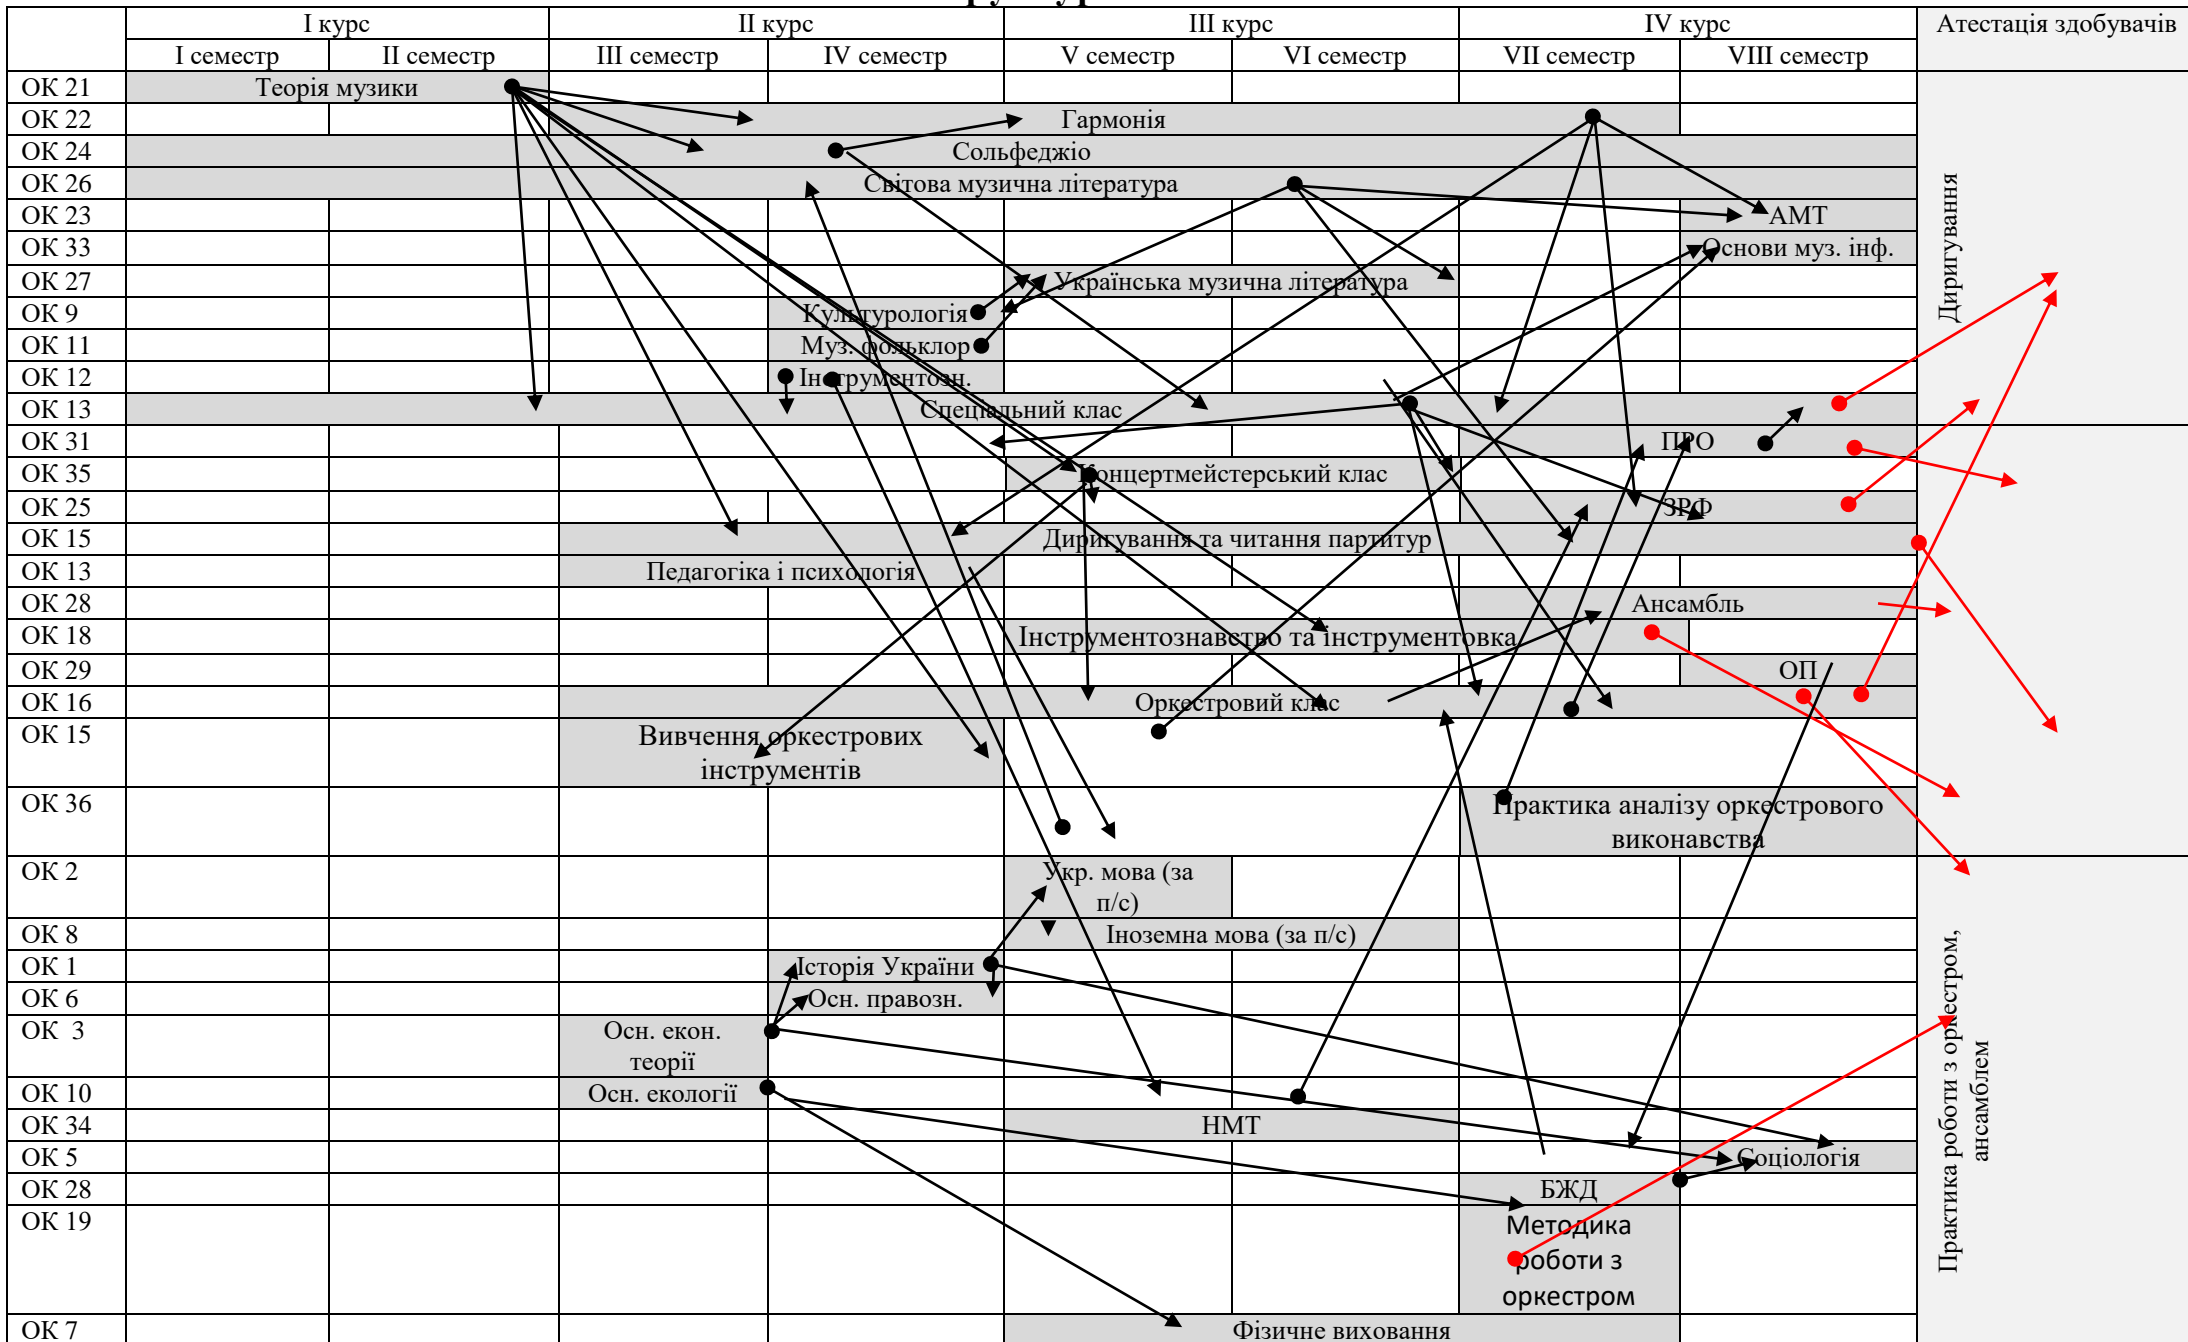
| | I курс | | II курс | | III курс | | IV курс | | Атестація здобувачів |
|---|---|---|---|---|---|---|---|---|---|
| | I семестр | II семестр | III семестр | IV семестр | V семестр | VI семестр | VII семестр | VIII семестр | |
| ОК 21 | Теорія музики | | | | | | | | Диригування |
| ОК 22 | | | Гармонія | | | | | | |
| ОК 24 | Сольфеджіо | | | | | | | | |
| ОК 26 | Світова музична література | | | | | | | | |
| ОК 23 | | | | | | | | АМТ | |
| ОК 33 | | | | | | | | Основи муз. інф. | |
| ОК 27 | | | | | Українська музична література | | | | |
| ОК 9 | | | | Культурологія | | | | | |
| ОК 11 | | | | Муз. фольклор | | | | | |
| ОК 12 | | | | Інструментозн. | | | | | |
| ОК 13 | Спеціальний клас | | | | | | | | |
| ОК 31 | | | | | | | | ПРО | |
| ОК 35 | | | | | Концертмейстерський клас | | | | |
| ОК 25 | | | | | | | | ЗРФ | |
| ОК 15 | | | Диригування та читання партитур | | | | | | |
| ОК 13 | | | Педагогіка і психологія | | | | | | |
| ОК 28 | | | | | | | Ансамбль | | |
| ОК 18 | | | | | Інструментознавство та інструментовка | | | | |
| ОК 29 | | | | | | | | ОП | |
| ОК 16 | | | Оркестровий клас | | | | | | |
| ОК 15 | | | Вивчення оркестрових інструментів | | | | | | |
| ОК 36 | | | | | | | Практика аналізу оркестрового виконавства | | |
| ОК 2 | | | | | Укр. мова (за п/с) | | | | Практика роботи з оркестром, ансамблем |
| ОК 8 | | | | | Іноземна мова (за п/с) | | | | |
| ОК 1 | | | | Історія України | | | | | |
| ОК 6 | | | | Осн. правозн. | | | | | |
| ОК 3 | | | Осн. екон. теорії | | | | | | |
| ОК 10 | | | Осн. екології | | | | | | |
| ОК 34 | | | | | НМТ | | | | |
| ОК 5 | | | | | | | | Соціологія | |
| ОК 28 | | | | | | | БЖД | | |
| ОК 19 | | | | | | | Методика роботи з оркестром | | |
| ОК 7 | | | | | Фізичне виховання | | | | |